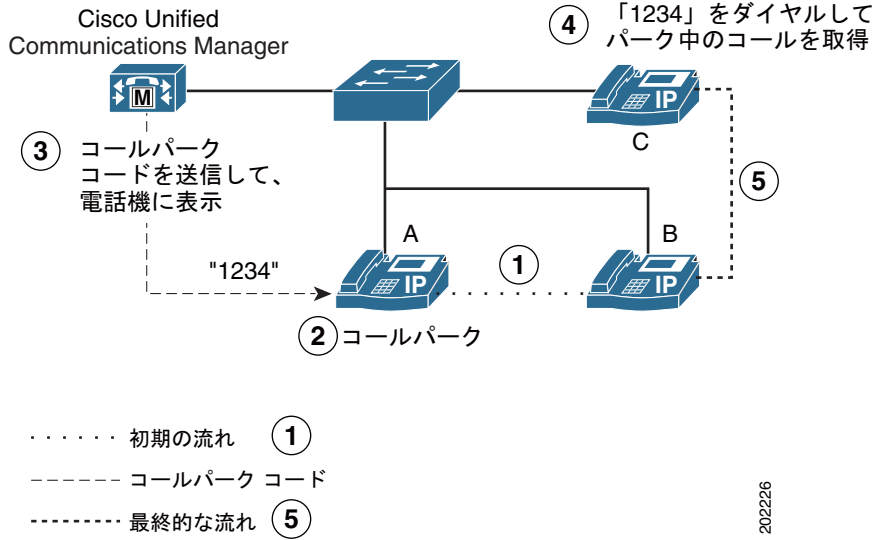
Cisco Unified Communications Manager

4 「1234」をダイヤルしてパーク中のコールを取得

M

IP

C

3 コールパークコードを送信して、電話機に表示

5

A

B

"1234"

1

IP

IP

2 コールパーク

初期の流れ 1

コールパーク コード

最終的な流れ 5

202226